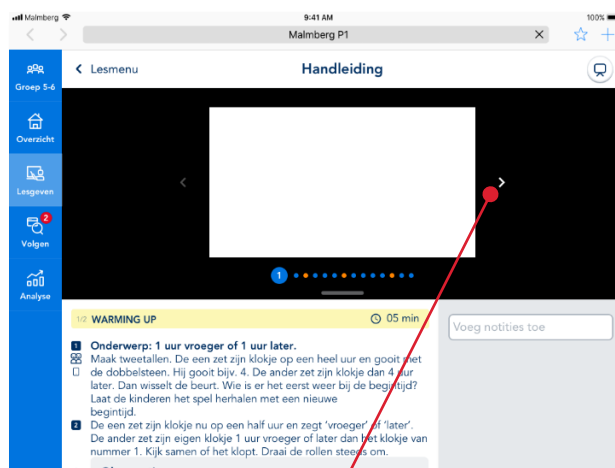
iPad Malmberg 9:41 AM 100%

Malmberg P1

Groep 5-6

Overzicht

Lesgeven

2
Volgen

Analyse

Lesmenu

Handleiding

1

1/2 WARMING UP

05 min

Voeg notities toe

1 Onderwerp: 1 uur vroeger of 1 uur later.
Maak tweetallen. De een zet zijn klokje op een heel uur en gooit met de dobbelsteen. Hij gooit bijv. 4. De ander zet zijn klokje dan 4 uur later. Dan wisselt de beurt. Wie is er het eerst weer bij de begintijd? Laat de kinderen het spel herhalen met een nieuwe begintijd.

2 De een zet zijn klokje nu op een half uur en zegt 'vroeger' of 'later'. De ander zet zijn eigen klokje 1 uur vroeger of later dan het klokje van nummer 1. Kijk samen of het klopt. Draai de rollen steeds om.